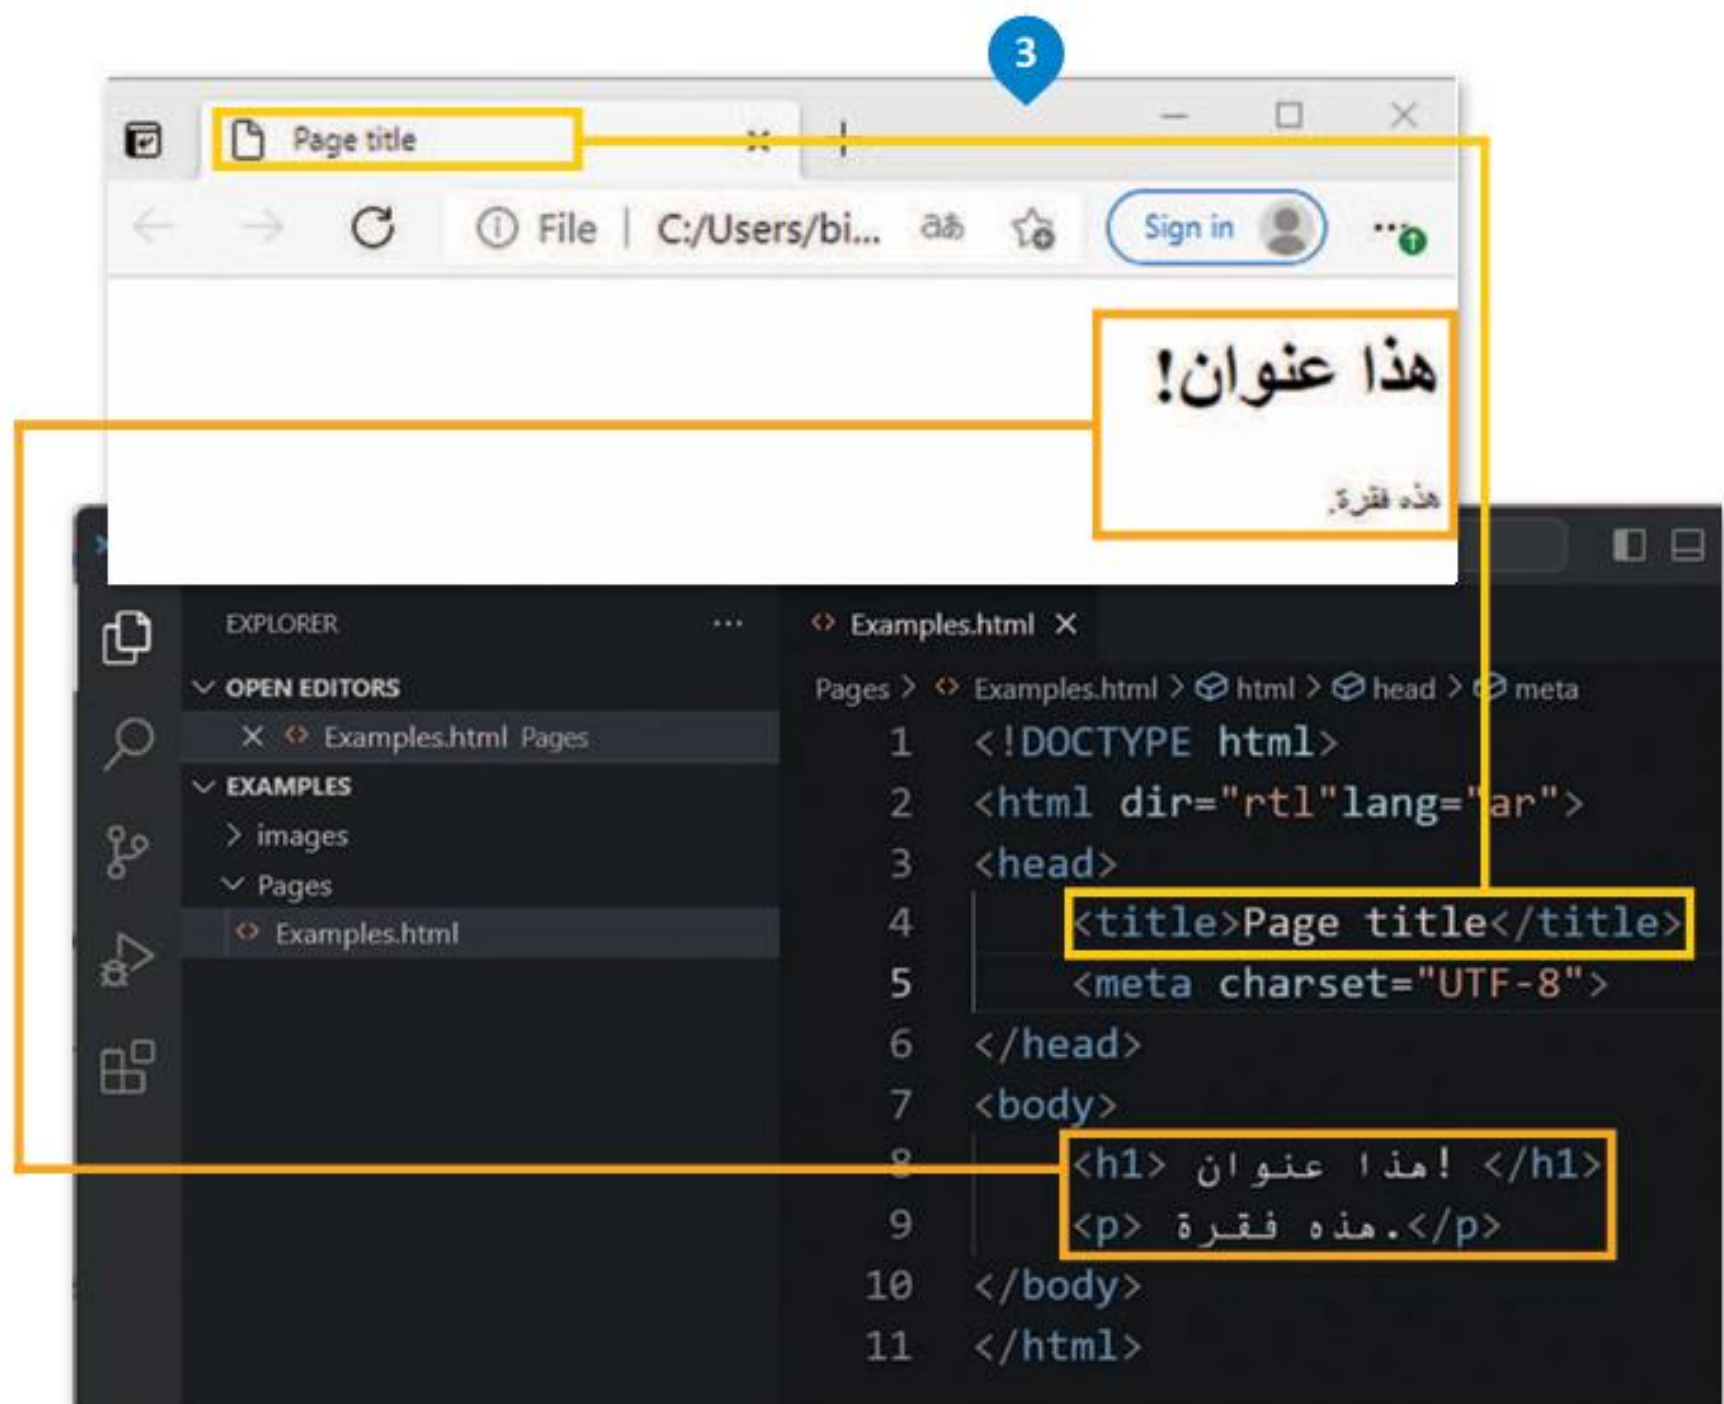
3

Page title

File | C:/Users/bi...

Sign in

هذا عنوان!

هذه فقرة.

EXPLORER ···

OPEN EDITORS

× Examples.html Pages

EXAMPLES

> images

Pages

Examples.html

Examples.html ×

Pages > Examples.html > html > head > meta

1 <!DOCTYPE html>
2 <html dir="rtl"lang="ar">
3 <head>
4 <title>Page title</title>
5 <meta charset="UTF-8">
6 </head>
7 <body>
8 <h1> هذا عنوان! </h1>
9 <p> هذه فقرة.</p>
10 </body>
11 </html>